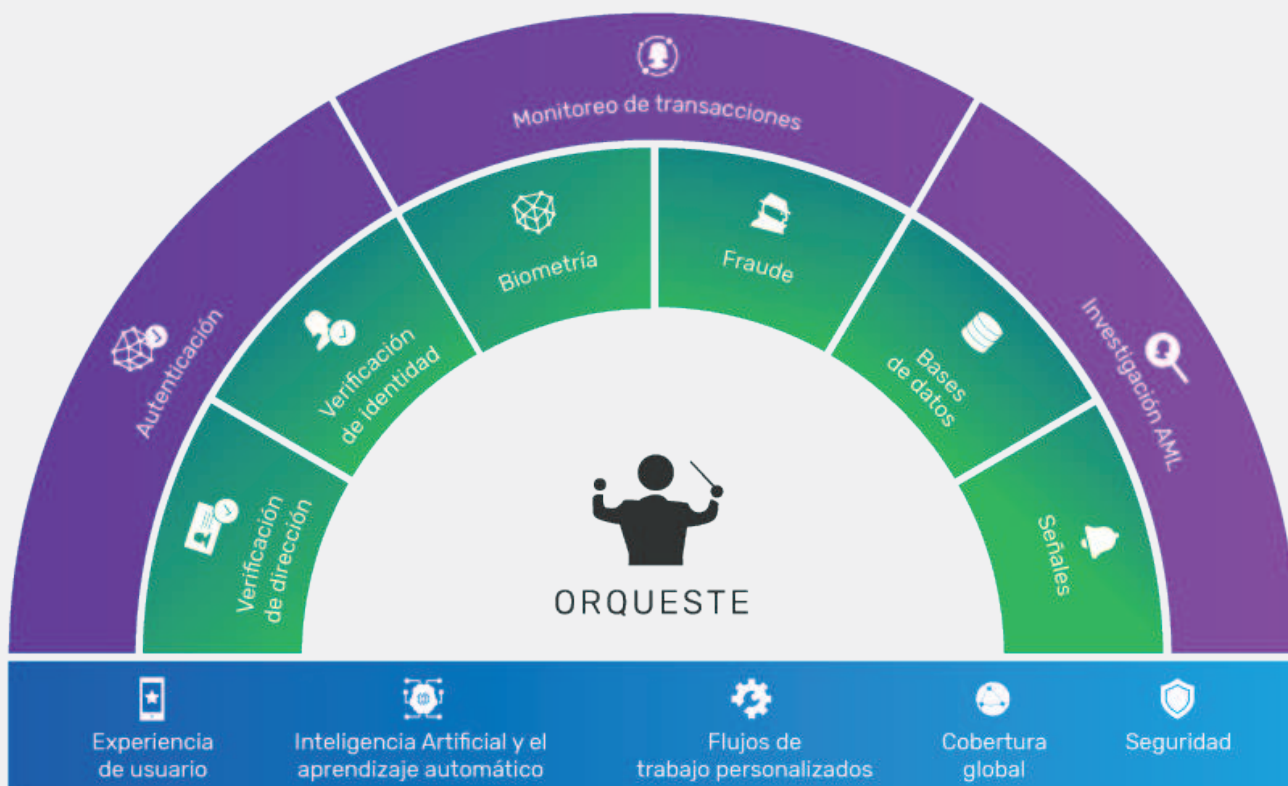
Monitoreo de transacciones

Autenticación

Investigación AML

Biometría

Fraude

Verificación de identidad

Bases de datos

Verificación de dirección

Señales

ORQUESTE

Experiencia de usuario

Inteligencia Artificial y el aprendizaje automático

Flujos de trabajo personalizados

Cobertura global

Seguridad